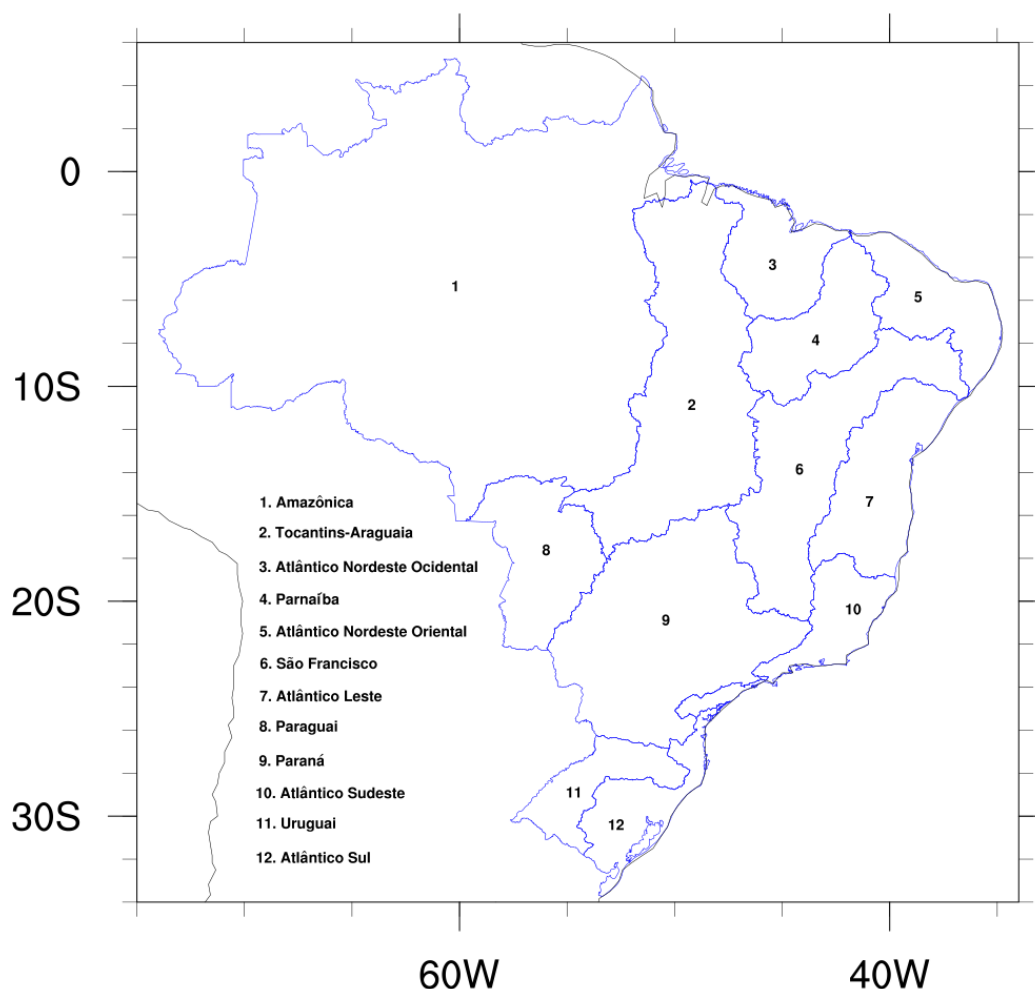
0
10S
20S
30S
60W
40W

1
2
3
4
5
6
7
8
9
10
11
12

1. Amazônica
2. Tocantins-Araguaia
3. Atlântico Nordeste Ocidental
4. Parnaíba
5. Atlântico Nordeste Oriental
6. São Francisco
7. Atlântico Leste
8. Paraguai
9. Paraná
10. Atlântico Sudeste
11. Uruguai
12. Atlântico Sul